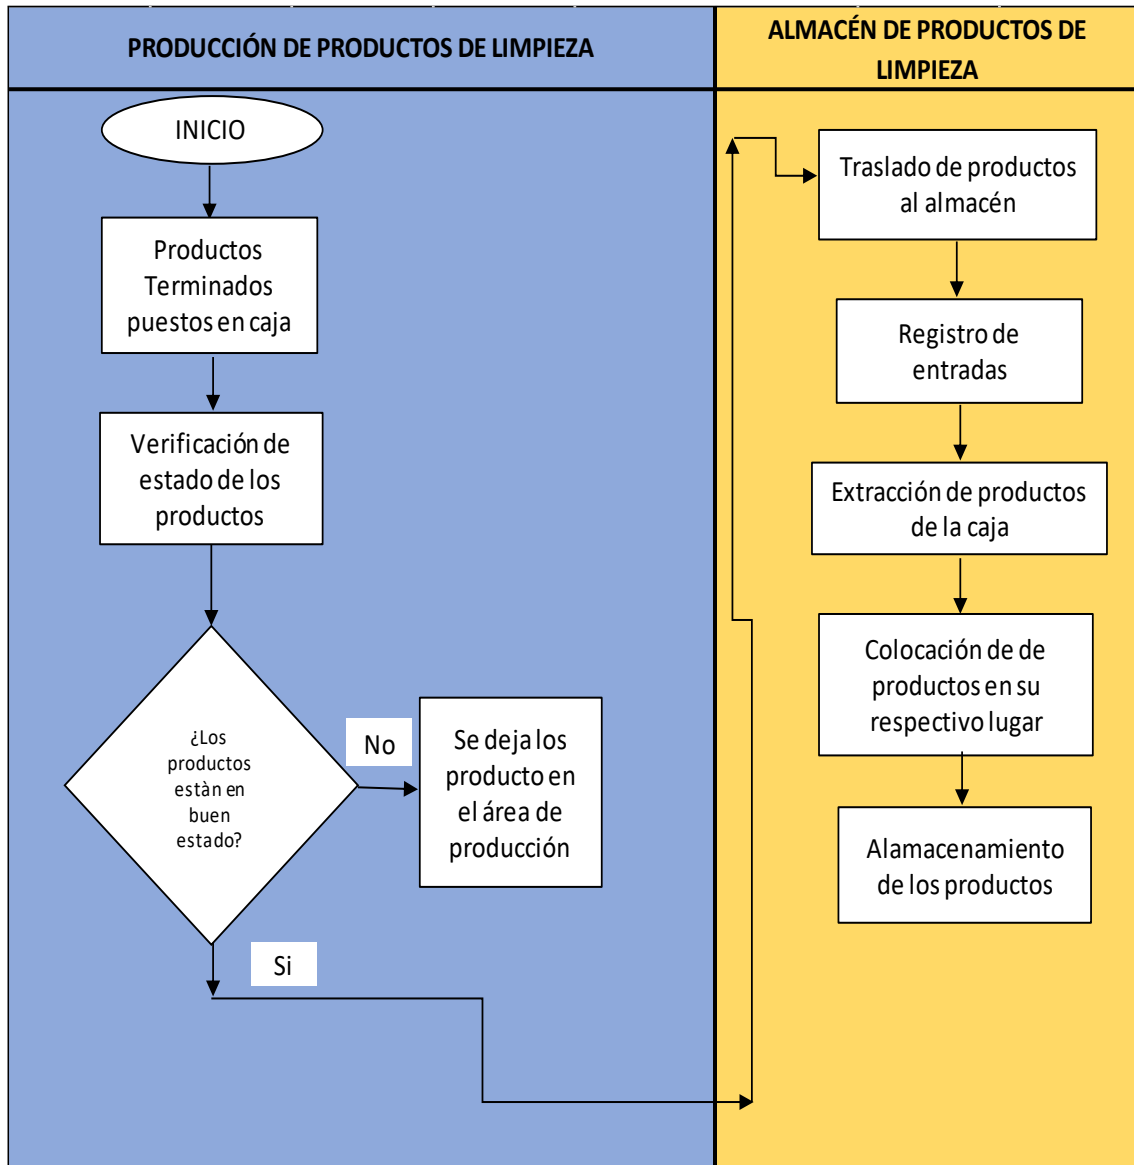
PRODUCCIÓN DE PRODUCTOS DE LIMPIEZA

ALMACÉN DE PRODUCTOS DE LIMPIEZA

INICIO

Productos Terminados puestos en caja

Verificación de estado de los productos

¿Los productos estàn en buen estado?

No

Se deja los producto en el área de producción

Si

Traslado de productos al almacén

Registro de entradas

Extracción de productos de la caja

Colocación de de productos en su respectivo lugar

Alamacenamiento de los productos